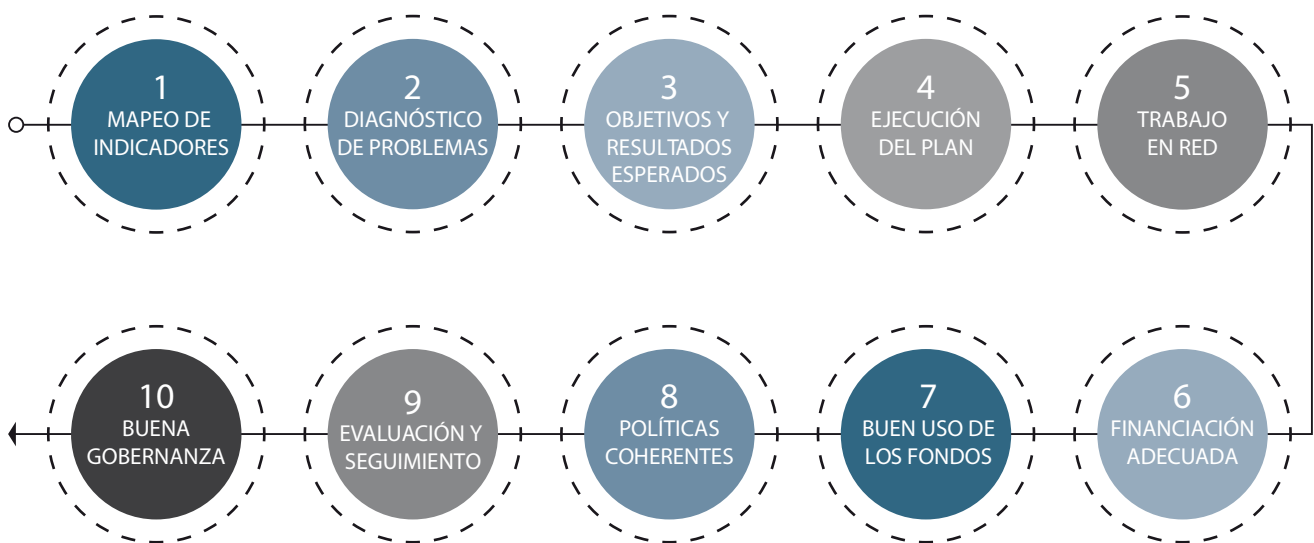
1
MAPEO DE INDICADORES

2
DIAGNÓSTICO DE PROBLEMAS

3
OBJETIVOS Y RESULTADOS ESPERADOS

4
EJECUCIÓN DEL PLAN

5
TRABAJO EN RED

6
FINANCIACIÓN ADECUADA

7
BUEN USO DE LOS FONDOS

8
POLÍTICAS COHERENTES

9
EVALUACIÓN Y SEGUIMIENTO

10
BUENA GOBERNANZA